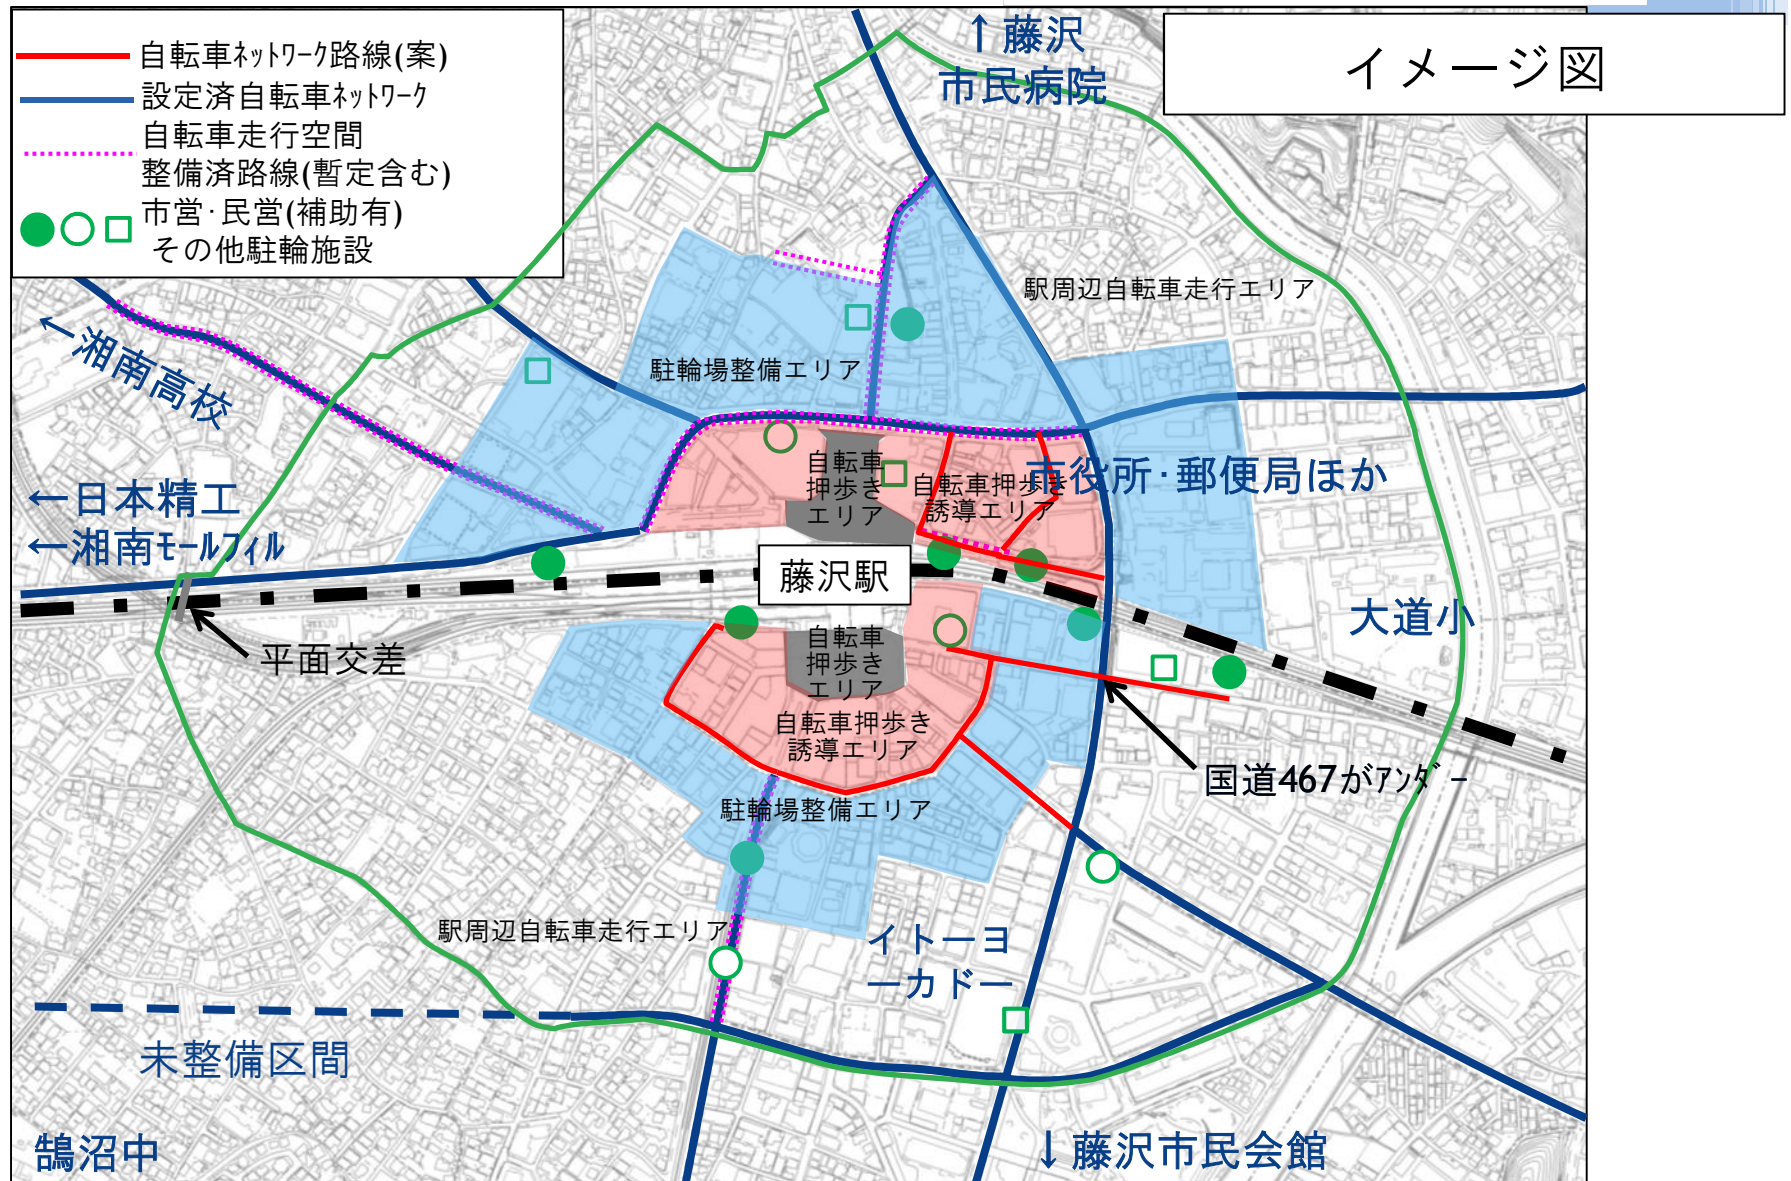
自転車ﾈｯﾄﾜｰｸ路線(案)
設定済自転車ﾈｯﾄﾜｰｸ
自転車走行空間
整備済路線(暫定含む)
●○□ 市営･民営(補助有)
その他駐輪施設

↑藤沢
市民病院

イメージ図

駅周辺自転車走行エリア

←湘南高校

駐輪場整備エリア

自転車
押歩き
エリア

自転車押歩き
誘導エリア

市役所･郵便局ほか

←日本精工
←湘南ﾓｰﾙﾌｨﾙ

藤沢駅

大道小

平面交差

自転車
押歩き
エリア

自転車押歩き
誘導エリア

国道467がｱﾝﾀﾞｰ

駐輪場整備エリア

駅周辺自転車走行エリア

イトーヨ
ーカドー

未整備区間

鵠沼中

↓藤沢市民会館